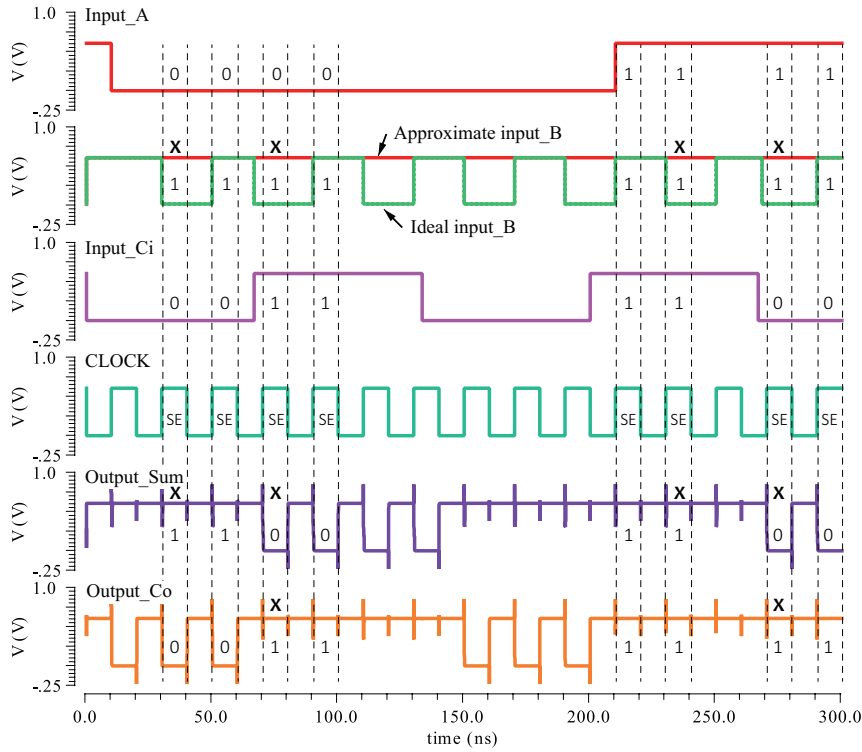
1.0
V (V)
-.25
Input_A
0 0 0 0 1 1 1 1

1.0
V (V)
-.25
X X X X
Approximate input_B
1 1 1 1 1 1 1 1
Ideal input_B

1.0
V (V)
-.25
Input_Ci
0 0 1 1 1 1 0 0

1.0
V (V)
-.25
CLOCK
SE SE SE SE SE SE SE SE

1.0
V (V)
-.25
Output_Sum
X X X X
1 1 0 0 1 1 0 0

1.0
V (V)
-.25
Output_Co
X X
0 0 1 1 1 1 1 1

0.0 50.0 100.0 150.0 200.0 250.0 300.0
time (ns)